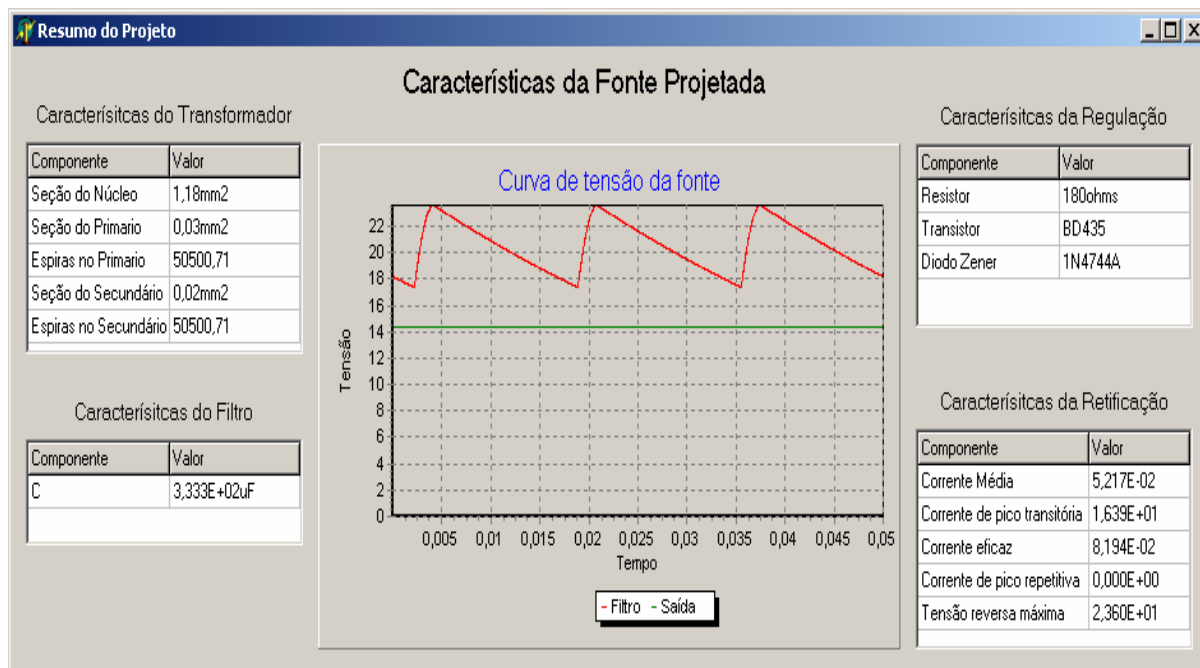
Resumo do Projeto

Características da Fonte Projetada

Caracterísitcas do Transformador

| Componente | Valor |
|---|---|
| Seção do Núcleo | 1,18mm2 |
| Seção do Primario | 0,03mm2 |
| Espiras no Primario | 50500,71 |
| Seção do Secundário | 0,02mm2 |
| Espiras no Secundário | 50500,71 |

Caracterísitcas do Filtro

| Componente | Valor |
|---|---|
| C | 3,333E+02uF |

Curva de tensão da fonte

Tensão

22
20
18
16
14
12
10
8
6
4
2
0

0,005 0,01 0,015 0,02 0,025 0,03 0,035 0,04 0,045 0,05

Tempo

- Filtro - Saída

Caracterísitcas da Regulação

| Componente | Valor |
|---|---|
| Resistor | 180ohms |
| Transistor | BD435 |
| Diodo Zener | 1N4744A |

Caracterísitcas da Retificação

| Componente | Valor |
|---|---|
| Corrente Média | 5,217E-02 |
| Corrente de pico transitória | 1,639E+01 |
| Corrente eficaz | 8,194E-02 |
| Corrente de pico repetitiva | 0,000E+00 |
| Tensão reversa máxima | 2,360E+01 |